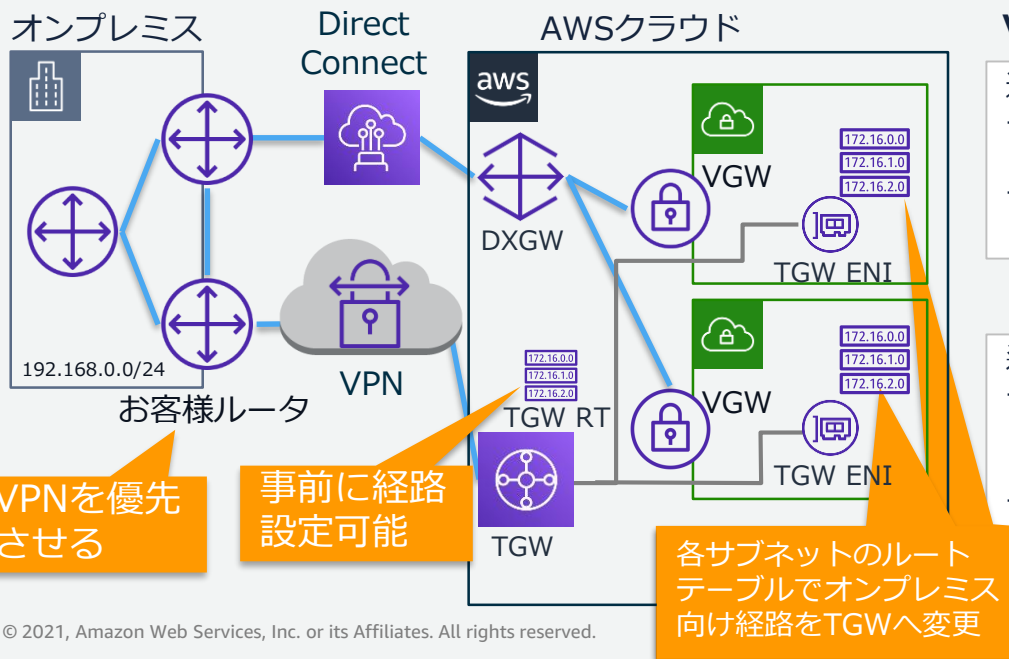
オンプレミス

Direct Connect

AWSクラウド

aws

DXGW

VGW

172.16.0.0
172.16.1.0
172.16.2.0

TGW ENI

VGW

172.16.0.0
172.16.1.0
172.16.2.0

TGW ENI

192.168.0.0/24

お客様ルータ

VPN

172.16.0.0
172.16.1.0
172.16.2.0

TGW RT

TGW

VPNを優先させる

事前に経路設定可能

各サブネットのルートテーブルでオンプレミス向け経路をTGWへ変更

© 2021, Amazon Web Services, Inc. or its Affiliates. All rights reserved.